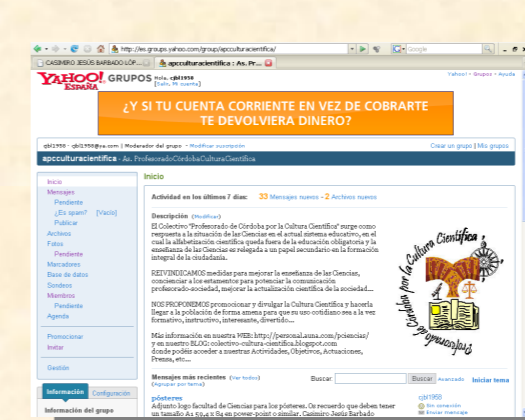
http://es.groups.yahoo.com/group/apcculturacientifica/

Google

CASIMIRO JESÚS BARBADO LÓP...

apcculturacientifica : As. Pr...

YAHOO! ESPAÑA GRUPOS Hola, cjbl1958 [Salir, Mi cuenta]

Yahoo! - Grupos - Ayuda

¿Y SI TU CUENTA CORRIENTE EN VEZ DE COBRARTE TE DEVOLVIERA DINERO?

cjbl1958 · cjbl1958@sa.com | Moderador del grupo · Modificar suscripción

Crear un grupo | Mis grupos

apcculturacientifica · As. ProfesoradoCordobaCulturaCientifica

Inicio
Mensajes
Pendiente
¿Es spam? [Vacío]
Publicar
Archivos
Fotos
Pendiente
Marcadores
Base de datos
Sondeos
Miembros
Pendiente
Agenda

Promocionar
Invitar

Gestión

Información Configuración

Información del grupo

Inicio

Actividad en los últimos 7 días: 33 Mensajes nuevos · 2 Archivos nuevos

Descripción (Modificar)

El Colectivo "Profesorado de Córdoba por la Cultura Científica" surge como respuesta a la situación de las Ciencias en el actual sistema educativo, en el cual la alfabetización científica queda fuera de la educación obligatoria y la enseñanza de las Ciencias se ve relegada a un papel secundario en la formación integral de la ciudadanía.

REIVINDICAMOS medidas para mejorar la enseñanza de las Ciencias, concienciar a los estamentos para potenciar la comunicación profesorado-sociedad, mejorar la actualización científica de la sociedad....

NOS PROPONEMOS promocionar y divulgar la Cultura Científica y hacerla llegar a la población de forma amena para que su uso cotidiano sea a la vez formativo, instructivo, interesante, divertido....

Más información en nuestra WEB: http://personal.auna.com/pciencias/
y en nuestro BLOG: colectivo-cultura-cientifica.blogspot.com
donde podéis acceder a nuestras Actividades, Objetivos, Actuaciones, Prensa, etc...

Profesorado de Córdoba por la Cultura Científica

Mensajes más recientes (Ver todos) (Agrupar por tema)

Buscar: Buscar Avanzado Iniciar tema

pósteres
Adjunto logo facultad de Ciencias para los pósteres. Os recuerdo que deben tener un tamaño A1 59,4 x 84 en power-point o similar. Casimiro Jesús Barbado

cjbl1958
Sin conexión
Enviar mensaje